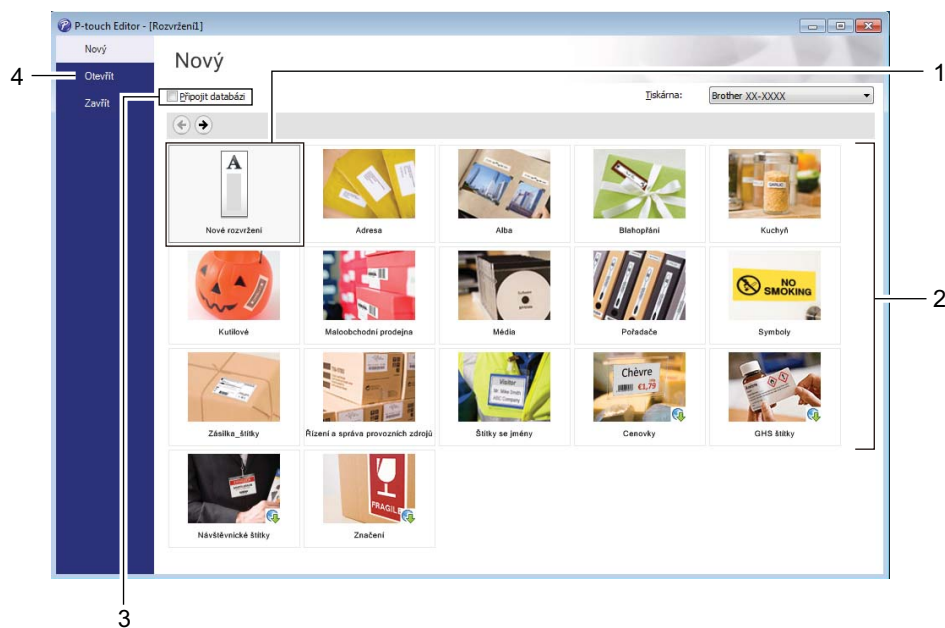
P-touch Editor - [Rozvržení1]

Nový
Otevřít
Zavřít

Nový

Připojit databázi

Tiskárna: Brother XX-XXXX

A

Nové rozvržení
Adresa
Alba
Blahopřání
Kuchyň
Kutilové
Maloobchodní prodejna
Média
Pořadače
NO SMOKING
Symboly
Zásilka_štítky
Řízení a správa provozních zdrojů
Visitor
Štítky se jmény
Chèvre
€1,79
Cenovky
GHS štítky
Návštěvnické štítky
FRAGILE
Značení

1
2
3
4